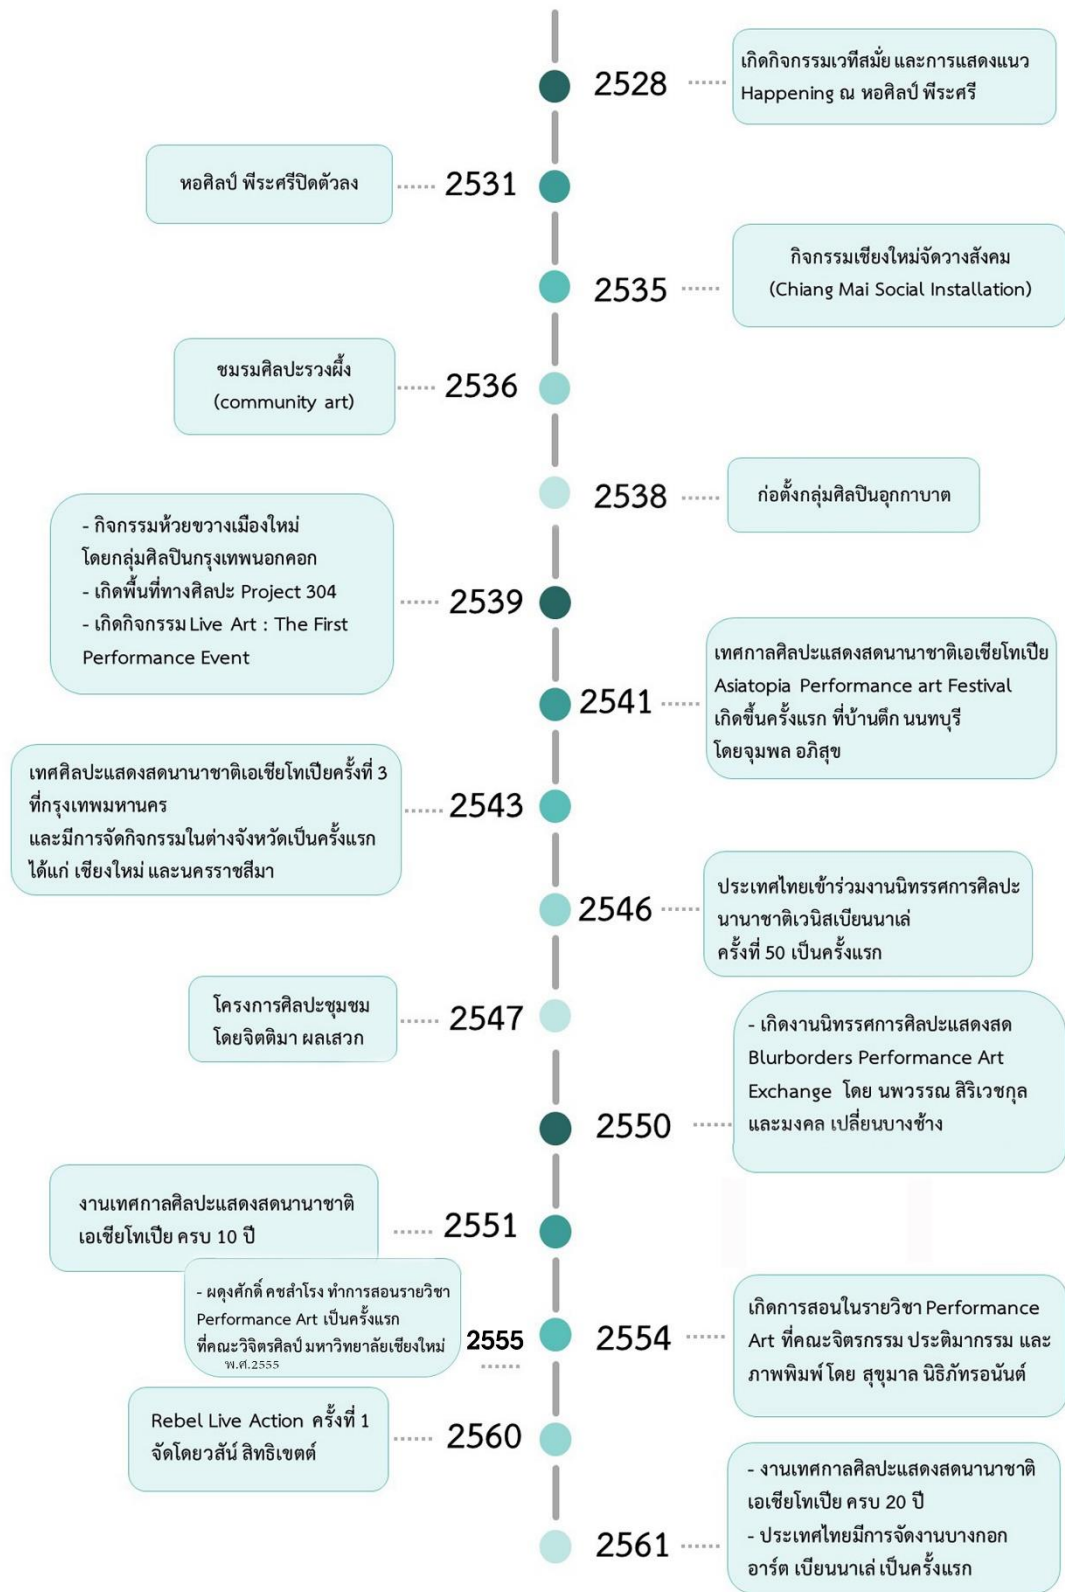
2528 เกิดกิจกรรมเวทีสมัย และการแสดงแนว Happening ณ หอศิลป์ พีระศรี

หอศิลป์ พีระศรีปิดตัวลง 2531

2535 กิจกรรมเชียงใหม่จัดวางสังคม (Chiang Mai Social Installation)

ชมรมศิลปะรวงผึ้ง (community art) 2536

2538 ก่อตั้งกลุ่มศิลปินอุกกาบาต

- กิจกรรมห้วยขวางเมืองใหม่ โดยกลุ่มศิลปินกรุงเทพนอกคอก
- เกิดพื้นที่ทางศิลปะ Project 304
- เกิดกิจกรรม Live Art : The First Performance Event 2539

2541 เทศกาลศิลปะแสดงสดนานาชาติเอเชียโทเปีย Asiatopia Performance art Festival เกิดขึ้นครั้งแรก ที่บ้านตึก นนทบุรี โดยจุมพล อภิสุข

เทศศิลปะแสดงสดนานาชาติเอเชียโทเปียครั้งที่ 3 ที่กรุงเทพมหานคร และมีการจัดกิจกรรมในต่างจังหวัดเป็นครั้งแรก ได้แก่ เชียงใหม่ และนครราชสีมา 2543

2546 ประเทศไทยเข้าร่วมงานนิทรรศการศิลปะนานาชาติเวนิสเบียนนาเล่ ครั้งที่ 50 เป็นครั้งแรก

โครงการศิลปะชุมชม โดยจิตติมา ผลเสวก 2547

2550 - เกิดงานนิทรรศการศิลปะแสดงสด Blurborders Performance Art Exchange โดย นพวรรณ สิริเวชกุล และมงคล เปลี่ยนบางช้าง

งานเทศกาลศิลปะแสดงสดนานาชาติ เอเชียโทเปีย ครบ 10 ปี 2551

- ผดุงศักดิ์ คชสำโรง ทำการสอนรายวิชา Performance Art เป็นครั้งแรก ที่คณะวิจิตรศิลป์ มหาวิทยาลัยเชียงใหม่ พ.ศ.2555 2555

2554 เกิดการสอนในรายวิชา Performance Art ที่คณะจิตรกรรม ประติมากรรม และภาพพิมพ์ โดย สุขุมาล นิธิภัทรอนันต์

Rebel Live Action ครั้งที่ 1 จัดโดยวสันต์ สิทธิเขตต์ 2560

2561 - งานเทศกาลศิลปะแสดงสดนานาชาติ เอเชียโทเปีย ครบ 20 ปี
- ประเทศไทยมีการจัดงานบางกอก อาร์ต เบียนนาเล่ เป็นครั้งแรก